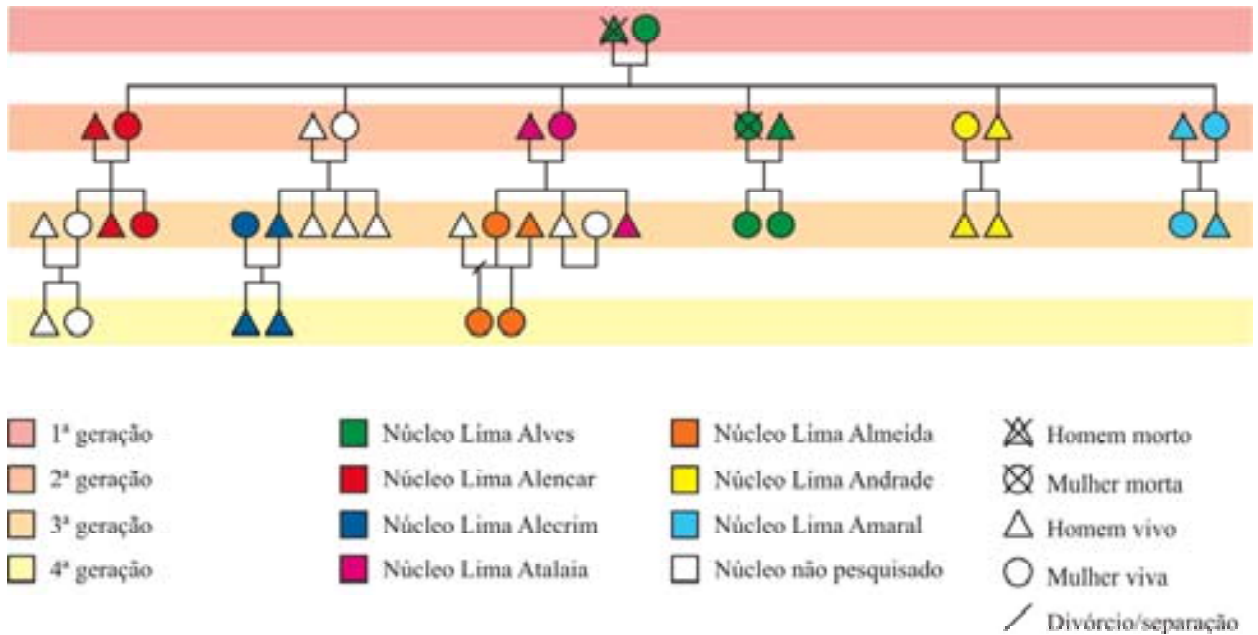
1ª geração
2ª geração
3ª geração
4ª geração

Núcleo Lima Alves
Núcleo Lima Alencar
Núcleo Lima Alecrim
Núcleo Lima Atalaia

Núcleo Lima Almeida
Núcleo Lima Andrade
Núcleo Lima Amaral
Núcleo não pesquisado

Homem morto
Mulher morta
Homem vivo
Mulher viva
Divórcio/separação